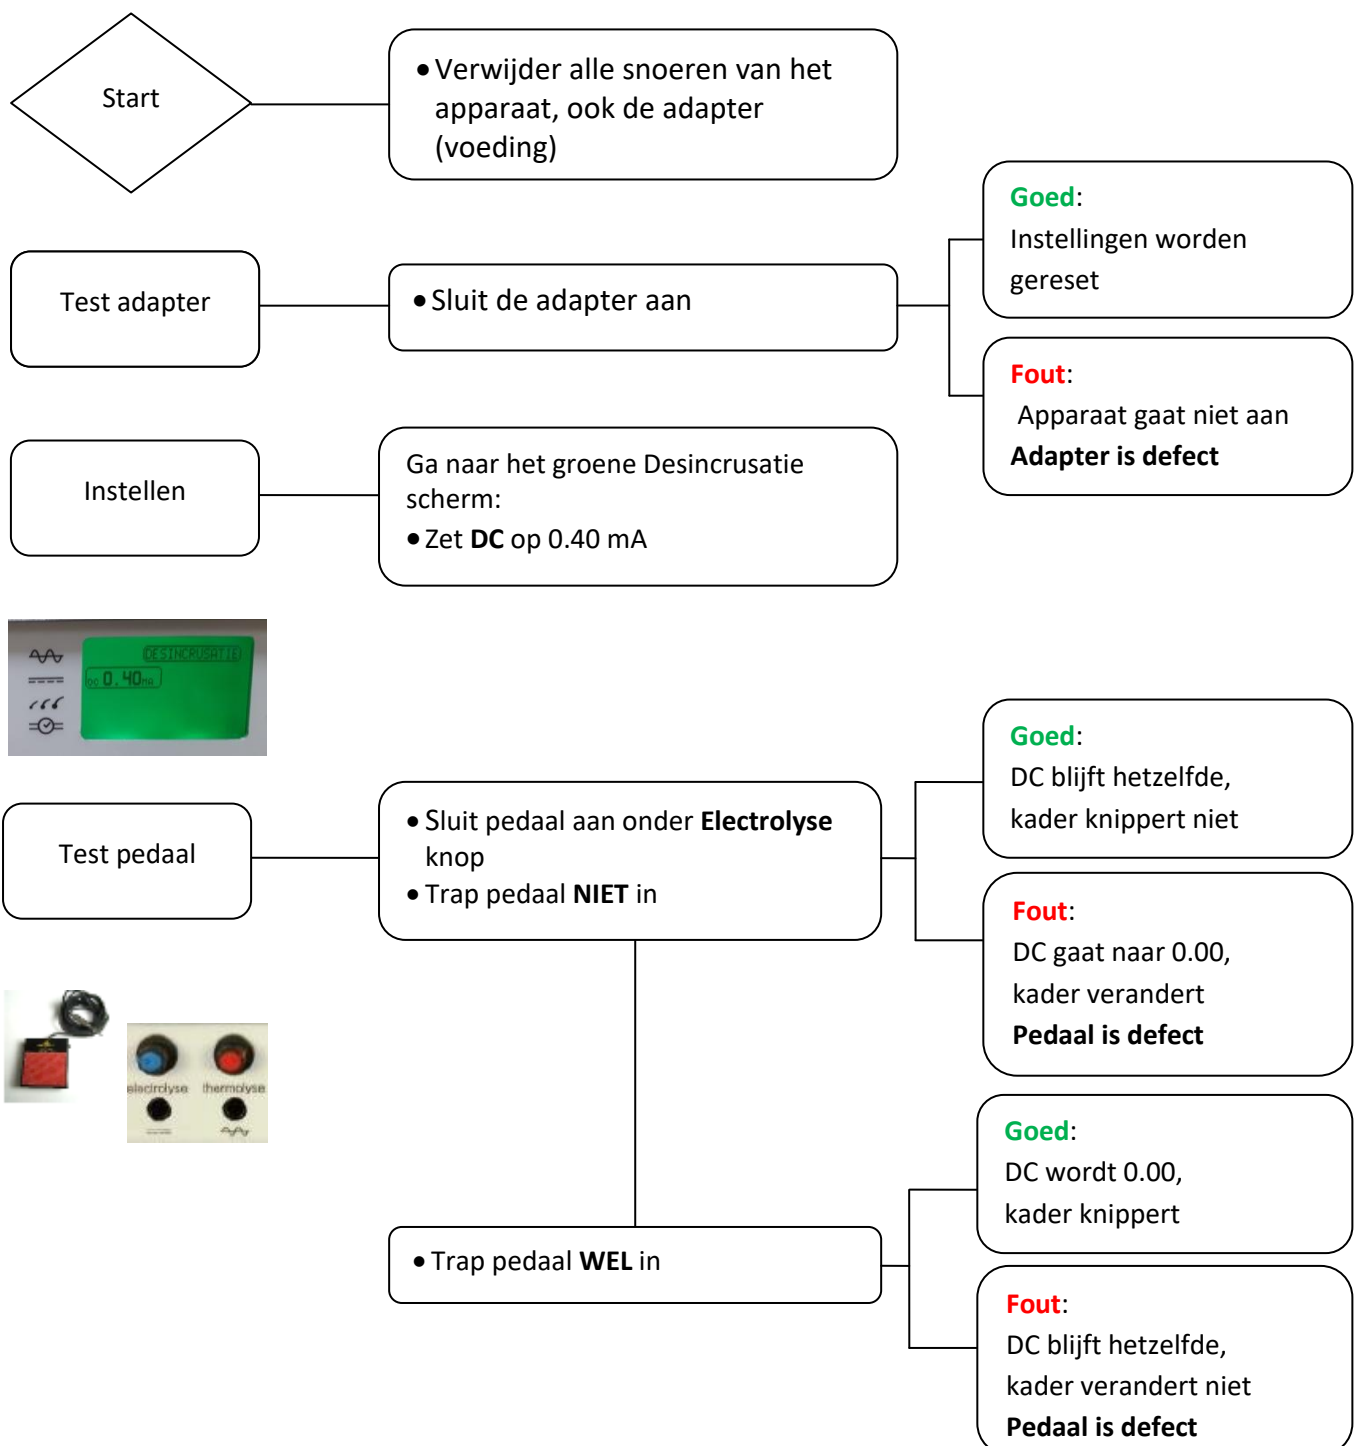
Start

• Verwijder alle snoeren van het apparaat, ook de adapter (voeding)

Test adapter

• Sluit de adapter aan

Goed:
Instellingen worden gereset

Fout:
Apparaat gaat niet aan
**Adapter is defect**

Instellen

Ga naar het groene Desincrusatie scherm:
• Zet **DC** op 0.40 mA

DESINCRUSATIE
DC 0.40 mA

Test pedaal

• Sluit pedaal aan onder **Electrolyse** knop
• Trap pedaal **NIET** in

Goed:
DC blijft hetzelfde, kader knippert niet

Fout:
DC gaat naar 0.00, kader verandert
**Pedaal is defect**

electrolyse thermolyse

• Trap pedaal **WEL** in

Goed:
DC wordt 0.00, kader knippert

Fout:
DC blijft hetzelfde, kader verandert niet
**Pedaal is defect**